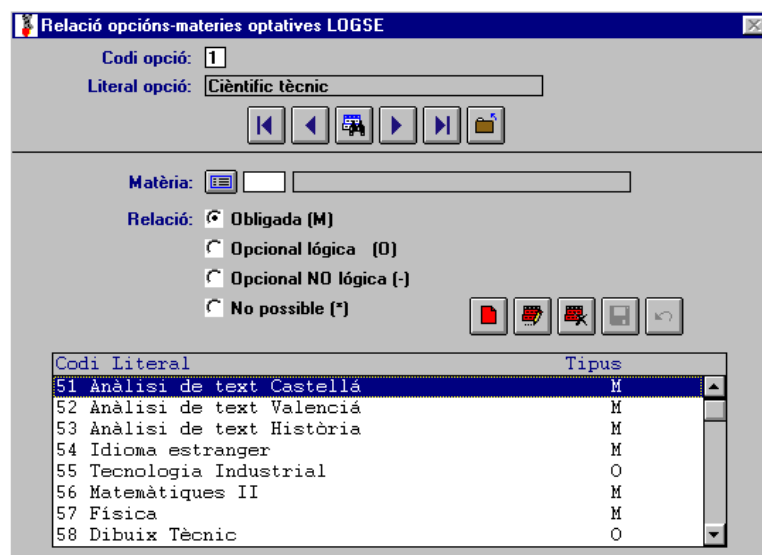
Relació opcións-materies optatives LOGSE

Codi opció: 1
Literal opció: Cièntific tècnic

Matèria:

Relació: Obligada (M)
Opcional lógica (O)
Opcional NO lógica (-)
No possible (*)

| Codi | Literal | Tipus |
|---|---|---|
| 51 | Anàlisi de text Castellá | M |
| 52 | Anàlisi de text Valenciá | M |
| 53 | Anàlisi de text Història | M |
| 54 | Idioma estranger | M |
| 55 | Tecnologia Industrial | O |
| 56 | Matemàtiques II | M |
| 57 | Física | M |
| 58 | Dibuix Tècnic | O |